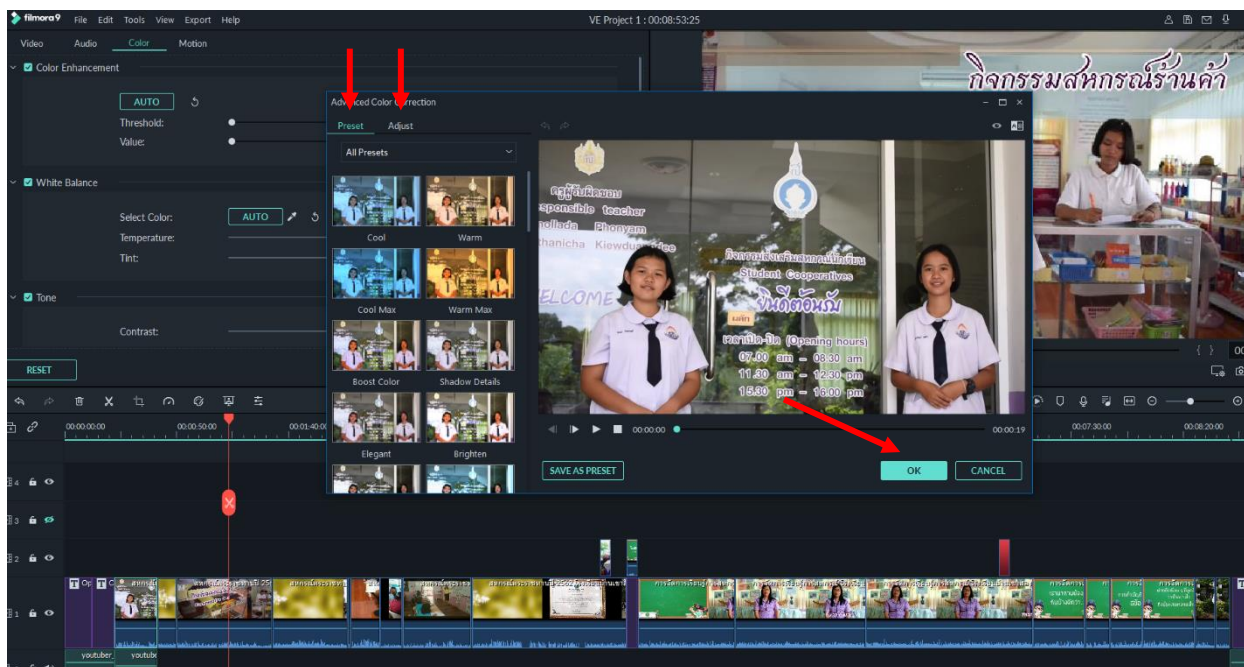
filmora9 File Edit Tools View Export Help

VE Project 1 : 00:08:53:25

Video Audio Color Motion

Color Enhancement

AUTO

Threshold:

Value:

White Balance

Select Color: AUTO

Temperature:

Tint:

Tone

Contrast:

RESET

Advanced Color Correction

Preset Adjust

All Presets

Cool Warm

Cool Max Warm Max

Boost Color Shadow Details

Elegant Brighten

ครูผู้รับผิดชอบ
Responsible teacher

กิจกรรมส่งเสริมสหกรณ์นักเรียน
Student Cooperatives

ยินดีต้อนรับ

WELCOME

เวลาเปิด-ปิด (Opening hours)
07.00 am – 08.30 am
11.30 am – 12.30 pm
15.30 pm – 16.00 pm

00:00:00 00:00:19

SAVE AS PRESET

OK CANCEL

กิจกรรมสหกรณ์ร้านค้า

00:00:00:00 00:00:50:00 00:01:40:00 00:07:30:00 00:08:20:00

youtube youtube